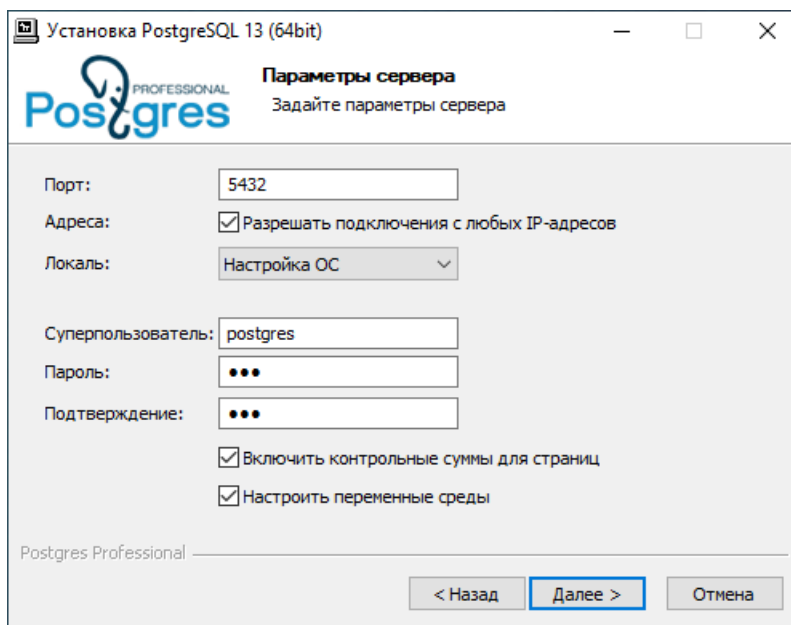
Установка PostgreSQL 13 (64bit)

PROFESSIONAL
Postgres

Параметры сервера
Задайте параметры сервера

Порт: 5432
Адреса: Разрешать подключения с любых IP-адресов
Локаль: Настройка ОС

Суперпользователь: postgres
Пароль: •••
Подтверждение: •••

Включить контрольные суммы для страниц
Настроить переменные среды

Postgres Professional

< Назад
Далее >
Отмена